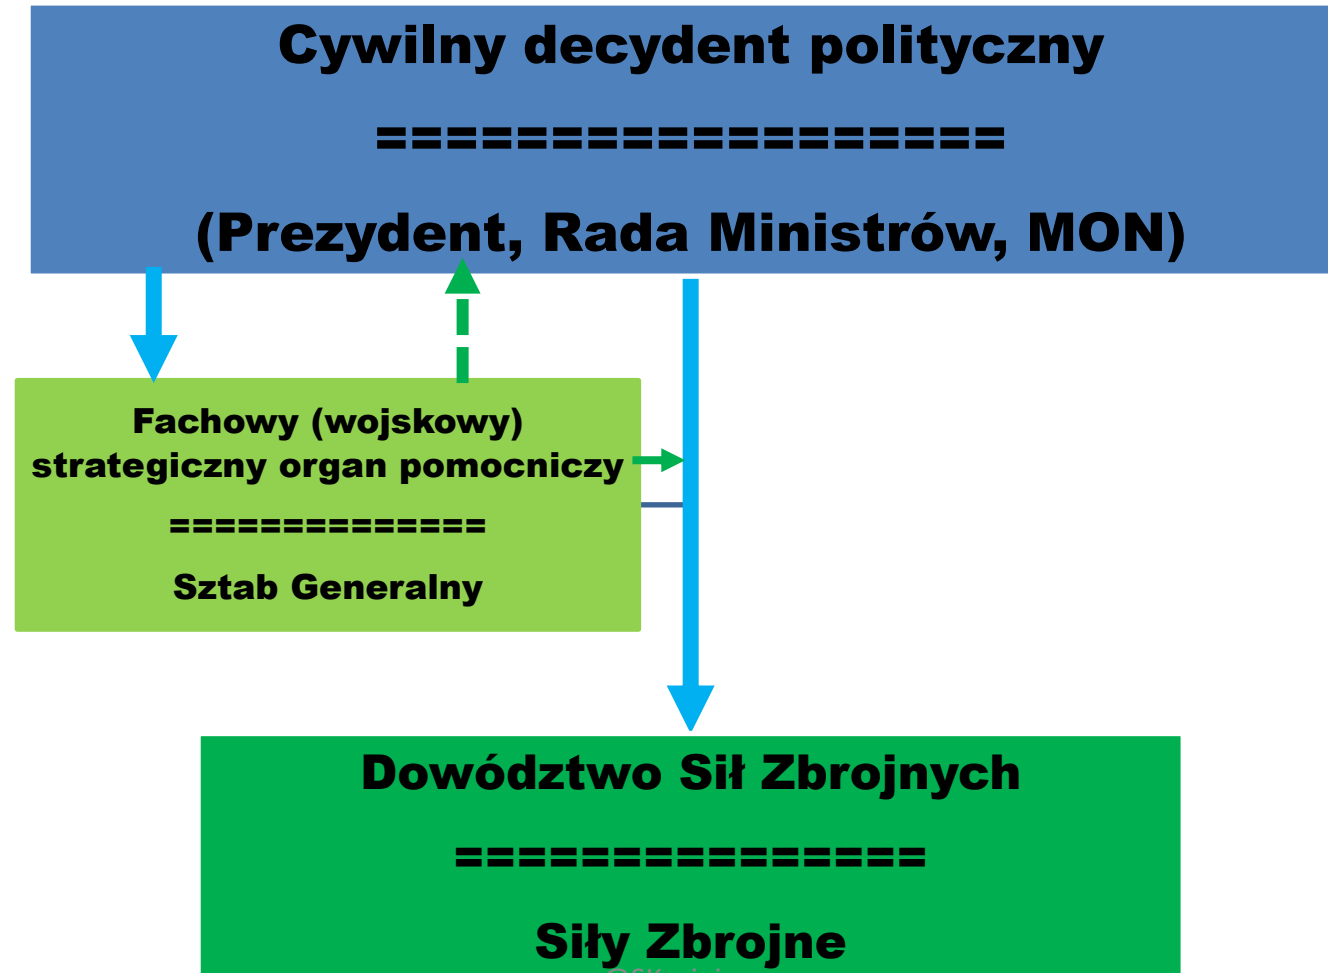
Cywilny decydent polityczny

===================

(Prezydent, Rada Ministrów, MON)

Fachowy (wojskowy) strategiczny organ pomocniczy

==============

Sztab Generalny

Dowództwo Sił Zbrojnych

================

Siły Zbrojne